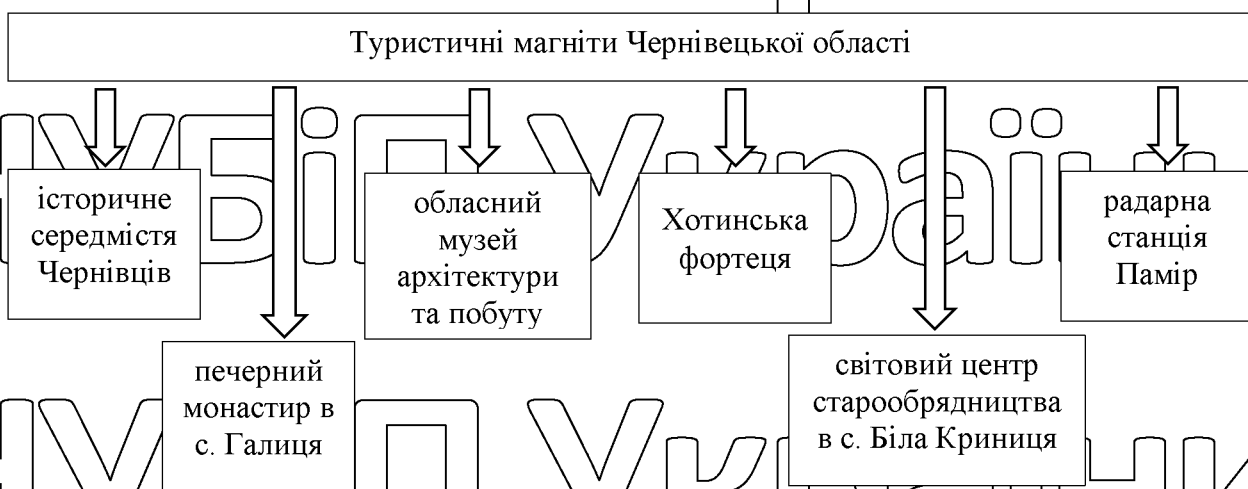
Туристичні магніти Чернівецької області

історичне середмістя Чернівців

обласний музей архітектури та побуту

Хотинська фортеця

радарна станція Памір

печерний монастир в с. Галиця

світовий центр старообрядництва в с. Біла Криниця